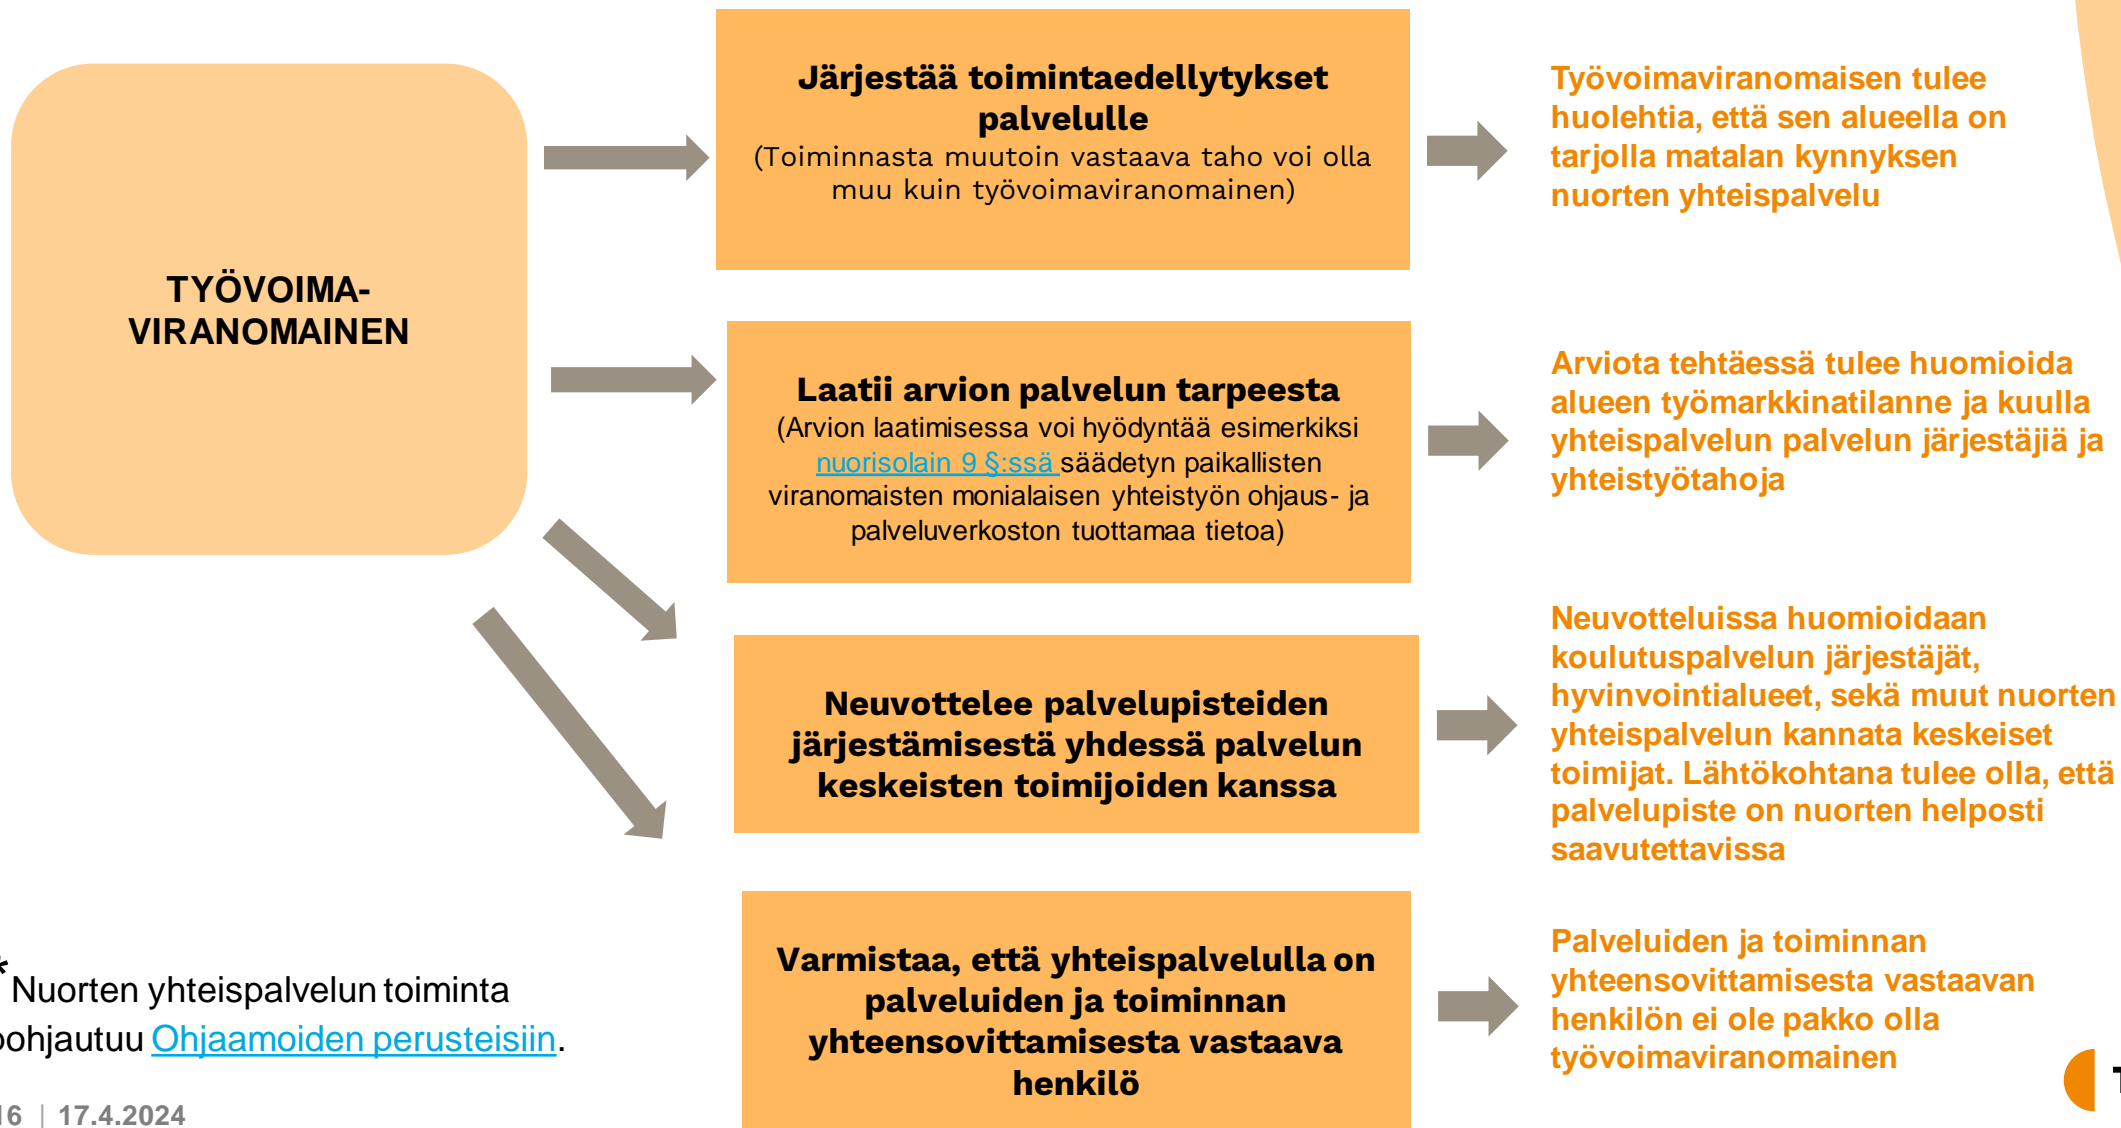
TYÖVOIMA-VIRANOMAINEN

Järjestää toimintaedellytykset palvelulle
(Toiminnasta muutoin vastaava taho voi olla muu kuin työvoimaviranomainen)

Työvoimaviranomaisen tulee huolehtia, että sen alueella on tarjolla matalan kynnyksen nuorten yhteispalvelu

Laatii arvion palvelun tarpeesta
(Arvion laatimisessa voi hyödyntää esimerkiksi nuorisolain 9 §:ssä säädetyn paikallisten viranomaisten monialaisen yhteistyön ohjaus- ja palveluverkoston tuottamaa tietoa)

Arviota tehtäessä tulee huomioida alueen työmarkkinatilanne ja kuulla yhteispalvelun palvelun järjestäjiä ja yhteistyötahoja

Neuvottelee palvelupisteiden järjestämisestä yhdessä palvelun keskeisten toimijoiden kanssa

Neuvotteluissa huomioidaan koulutuspalvelun järjestäjät, hyvinvointialueet, sekä muut nuorten yhteispalvelun kannata keskeiset toimijat. Lähtökohtana tulee olla, että palvelupiste on nuorten helposti saavutettavissa

Varmistaa, että yhteispalvelulla on palveluiden ja toiminnan yhteensovittamisesta vastaava henkilö

Palveluiden ja toiminnan yhteensovittamisesta vastaavan henkilön ei ole pakko olla työvoimaviranomainen

*Nuorten yhteispalvelun toiminta pohjautuu Ohjaamoiden perusteisiin.

16 | 17.4.2024